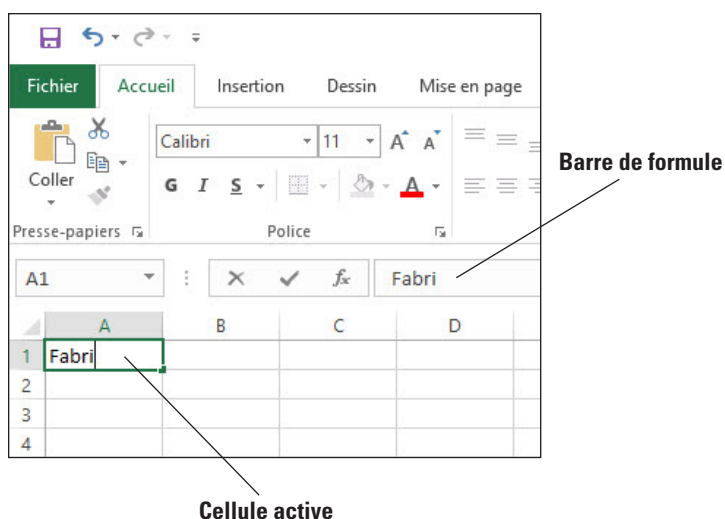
Fichier Accueil Insertion Dessin Mise en page

Coller

Calibri 11 A A

G I S A

Presse-papiers Police

Barre de formule

A1 Fabri

| | A | B | C | D |
|---|---|---|---|---|
| 1 | Fabri | | | |
| 2 | | | | |
| 3 | | | | |
| 4 | | | | |

Cellule active